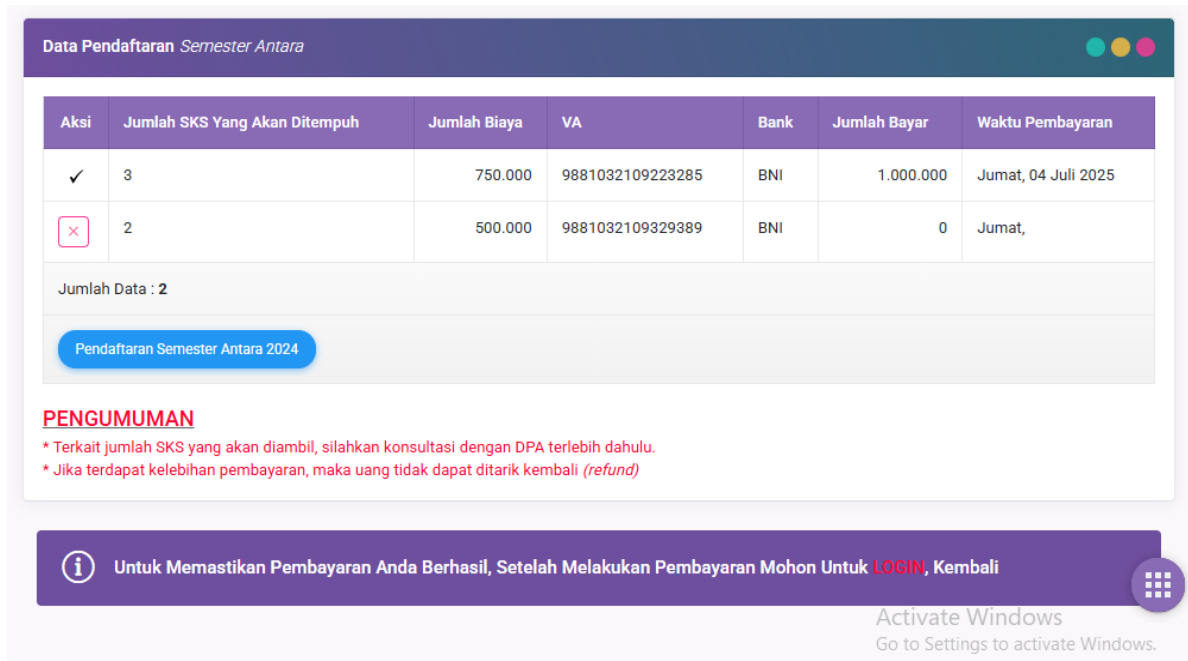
Data Pendaftaran Semester Antara

| Aksi | Jumlah SKS Yang Akan Ditempuh | Jumlah Biaya | VA | Bank | Jumlah Bayar | Waktu Pembayaran |
|---|---|---|---|---|---|---|
| ✓ | 3 | 750.000 | 9881032109223285 | BNI | 1.000.000 | Jumat, 04 Juli 2025 |
| × | 2 | 500.000 | 9881032109329389 | BNI | 0 | Jumat, |

Jumlah Data : 2

Pendaftaran Semester Antara 2024

PENGUMUMAN
* Terkait jumlah SKS yang akan diambil, silahkan konsultasi dengan DPA terlebih dahulu.
* Jika terdapat kelebihan pembayaran, maka uang tidak dapat ditarik kembali (refund)

Untuk Memastikan Pembayaran Anda Berhasil, Setelah Melakukan Pembayaran Mohon Untuk LOGIN, Kembali

Activate Windows
Go to Settings to activate Windows.